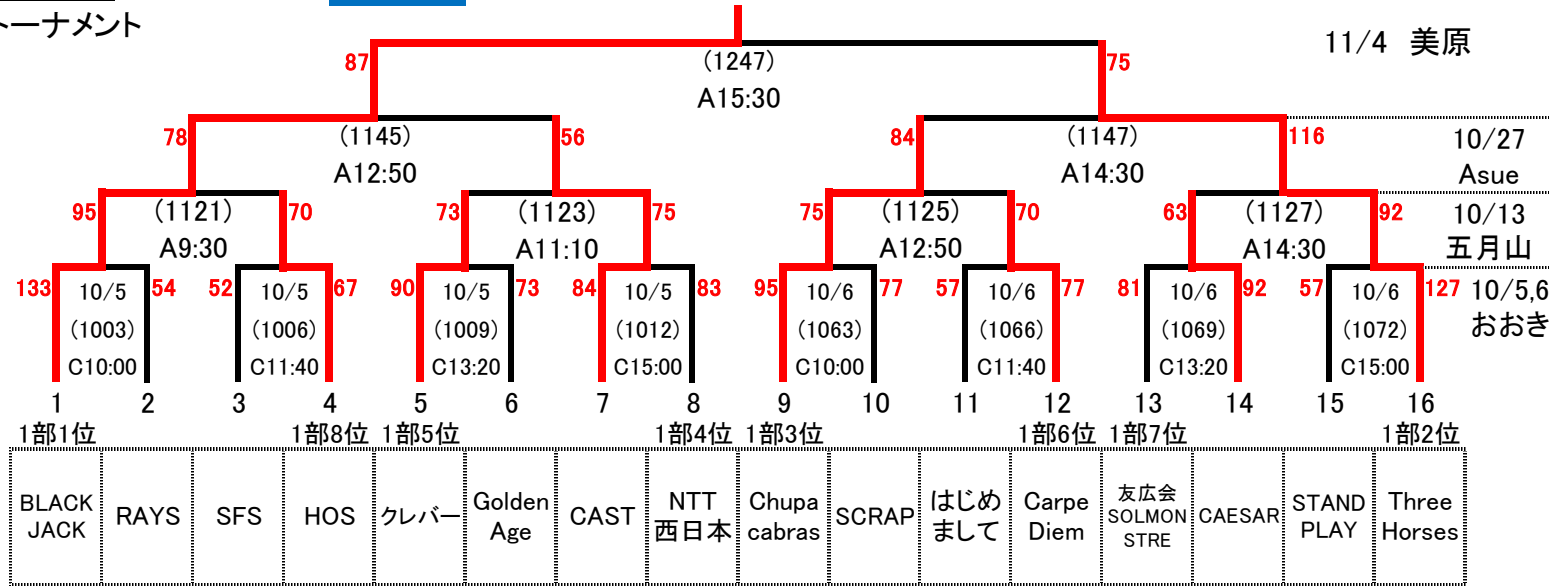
ーナメント

11/4 美原

87 (1247) A15:30 75

78 (1145) A12:50 56

84 (1147) A14:30 116

10/27 Asue

95 (1121) A9:30 70

73 (1123) A11:10 75

75 (1125) A12:50 70

63 (1127) A14:30 92

10/13 五月山

133 10/5 (1003) C10:00 54

52 10/5 (1006) C11:40 67

90 10/5 (1009) C13:20 73

84 10/5 (1012) C15:00 83

95 10/6 (1063) C10:00 77

57 10/6 (1066) C11:40 77

81 10/6 (1069) C13:20 92

57 10/6 (1072) C15:00 127

10/5,6 おおき

| 1 | 2 | 3 | 4 | 5 | 6 | 7 | 8 | 9 | 10 | 11 | 12 | 13 | 14 | 15 | 16 |
|---|---|---|---|---|---|---|---|---|---|---|---|---|---|---|---|
| 1部1位 | | | 1部8位 | 1部5位 | | | 1部4位 | 1部3位 | | | 1部6位 | 1部7位 | | | 1部2位 |
| BLACK JACK | RAYS | SFS | HOS | クレバー | Golden Age | CAST | NTT 西日本 | Chupa cabras | SCRAP | はじめまして | Carpe Diem | 友広会 SOLMON STRE | CAESAR | STAND PLAY | Three Horses |